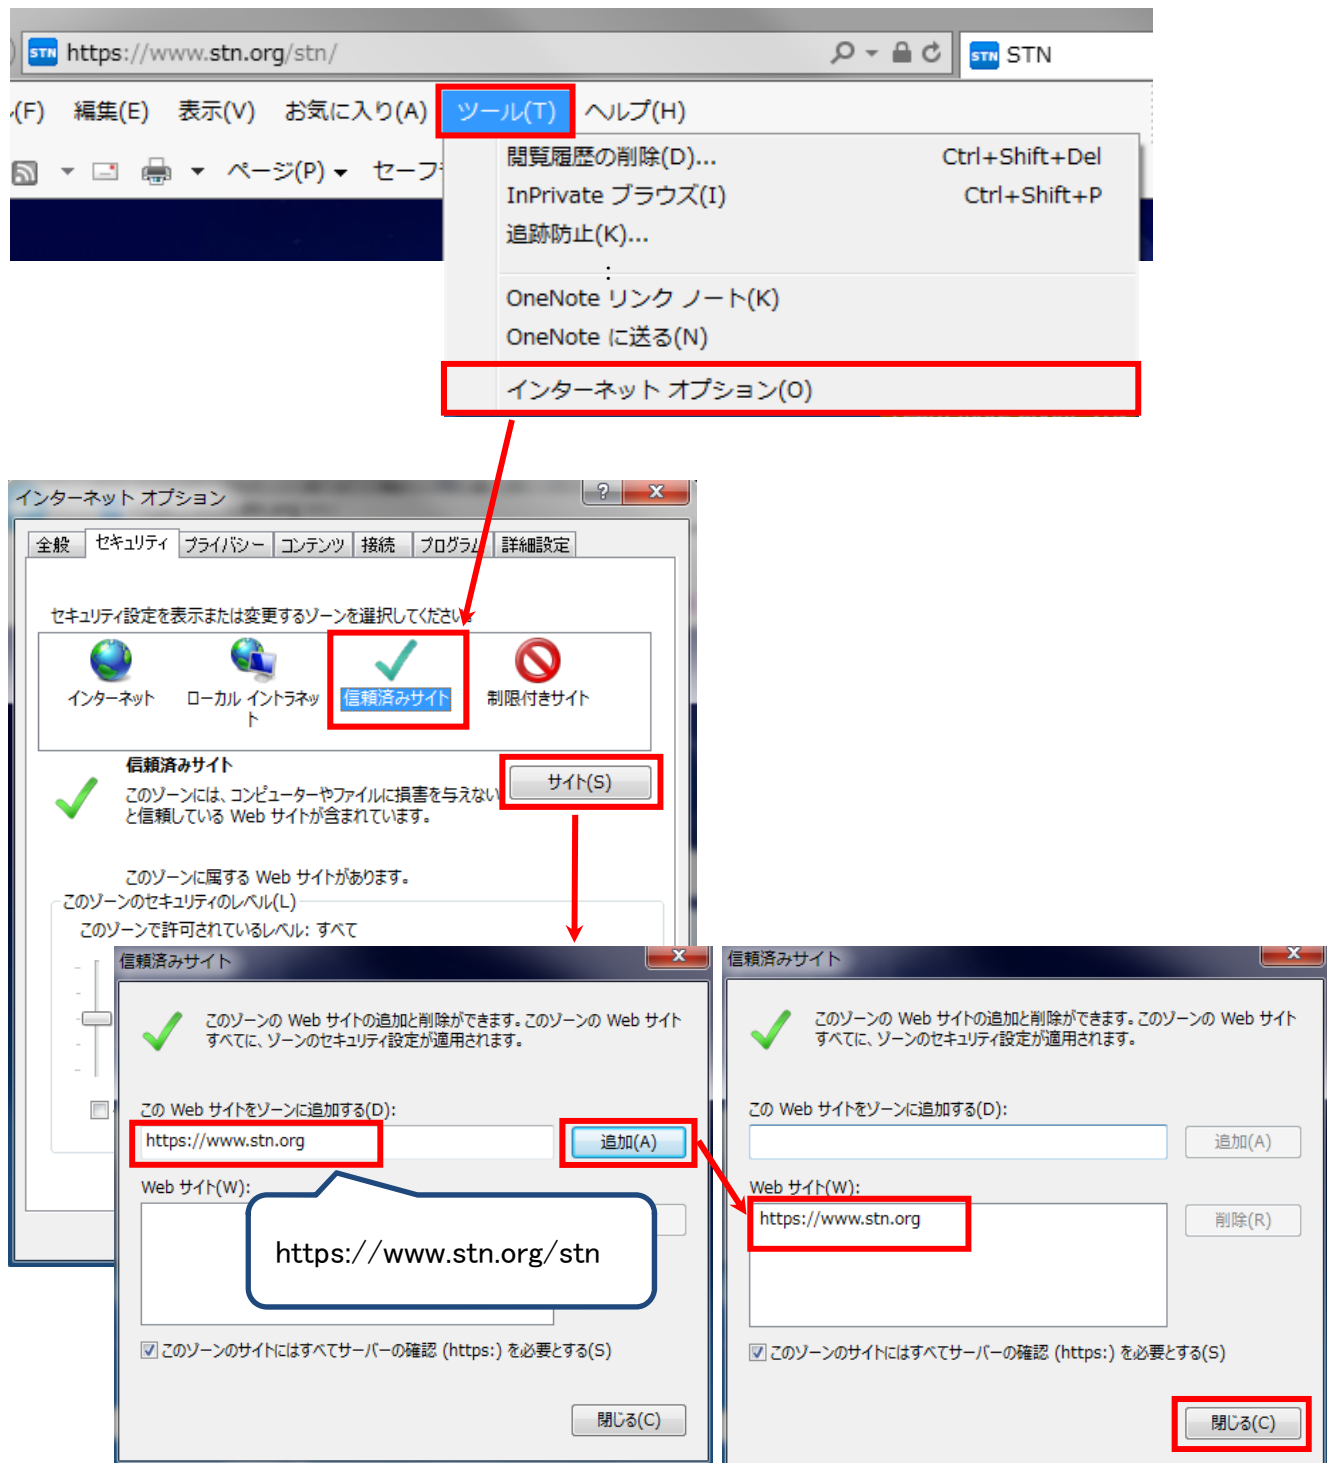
STN https://www.stn.org/stn/

STN STN

(F) 編集(E) 表示(V) お気に入り(A) ツール(T) ヘルプ(H)

ページ(P) セーフ

閲覧履歴の削除(D)... Ctrl+Shift+Del
InPrivate ブラウズ(I) Ctrl+Shift+P
追跡防止(K)...
:
OneNote リンク ノート(K)
OneNote に送る(N)
インターネット オプション(O)

インターネット オプション

全般 セキュリティ プライバシー コンテンツ 接続 プログラム 詳細設定

セキュリティ設定を表示または変更するゾーンを選択してください

インターネット ローカル イントラネット 信頼済みサイト 制限付きサイト

信頼済みサイト
このゾーンには、コンピューターやファイルに損害を与えないと信頼している Web サイトが含まれています。

サイト(S)

このゾーンに属する Web サイトがあります。

このゾーンのセキュリティのレベル(L)
このゾーンで許可されているレベル: すべて

信頼済みサイト

このゾーンの Web サイトの追加と削除ができます。このゾーンの Web サイトすべてに、ゾーンのセキュリティ設定が適用されます。

この Web サイトをゾーンに追加する(D):
https://www.stn.org
追加(A)

Web サイト(W):

https://www.stn.org/stn

このゾーンのサイトにはすべてサーバーの確認 (https:) を必要とする(S)

閉じる(C)

信頼済みサイト

このゾーンの Web サイトの追加と削除ができます。このゾーンの Web サイトすべてに、ゾーンのセキュリティ設定が適用されます。

この Web サイトをゾーンに追加する(D):
追加(A)

Web サイト(W):
https://www.stn.org
削除(R)

このゾーンのサイトにはすべてサーバーの確認 (https:) を必要とする(S)

閉じる(C)